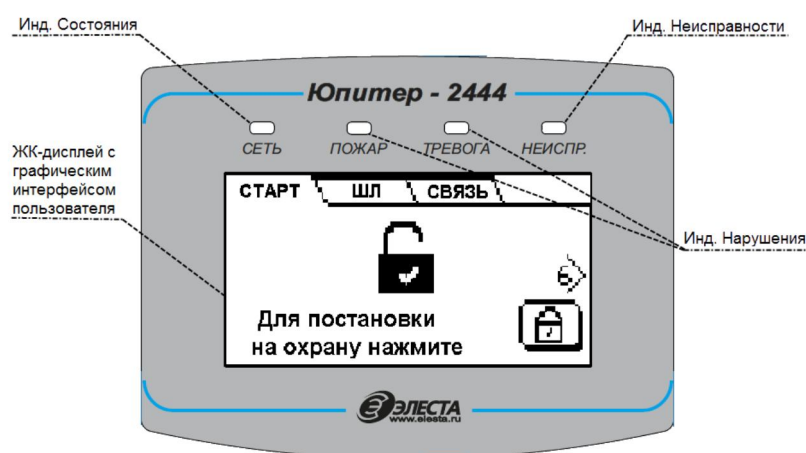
Инд. Состояния

Инд. Неисправности

Юпитер - 2444

СЕТЬ
ПОЖАР
ТРЕВОГА
НЕИСПР.

ЖК-дисплей с графическим интерфейсом пользователя

СТАРТ
ШЛ
СВЯЗЬ

Инд. Нарушения

Для постановки на охрану нажмите

ЭЛЕСТА
www.elesta.ru